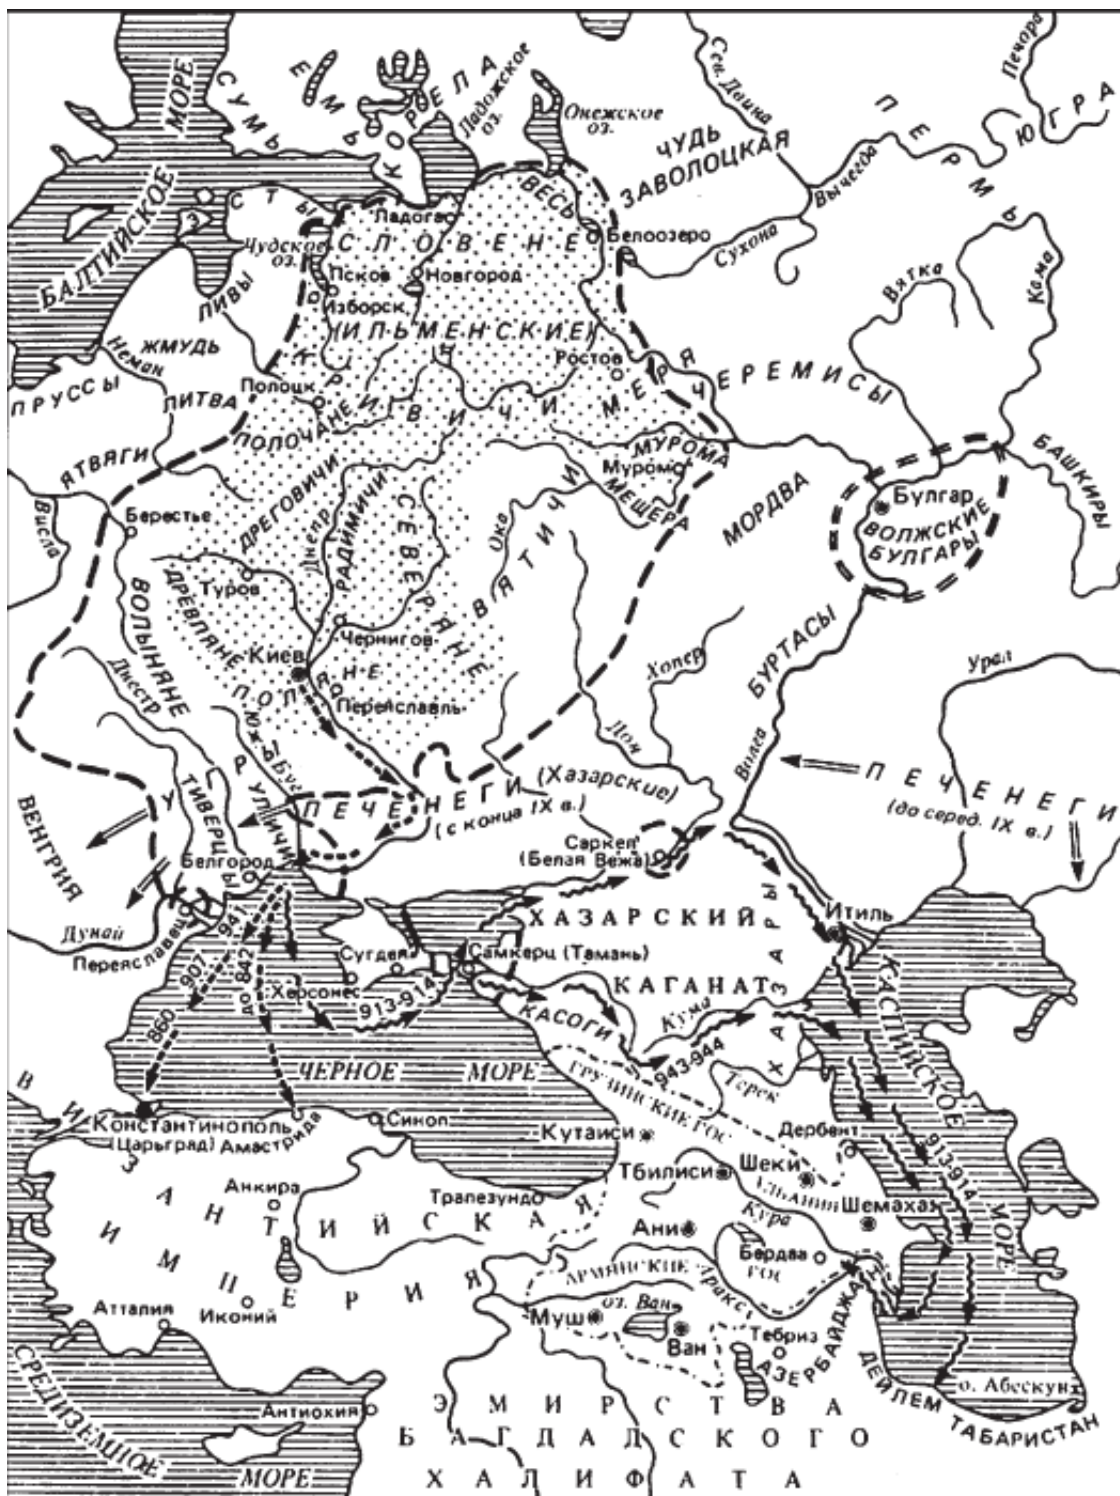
БАЛТИЙСКОЕ МОРЕ
СУМЬ
ЕМЬ
КОРЕЛА
Ладожское оз.
Онежское оз.
Сев. Двина
Печора
ПЕРМЬ
ЮГРА
ЧУДЬ ЗАВОЛОЦКАЯ
Вычегда
Сухона
ВЕСЬ
ЭСТЫ
Ладога
Чудское оз.
СЛОВЕНЕ
Белоозеро
Псков
Новгород
Изборск
ИЛЬМЕНСКИЕ
ЛИВЫ
Вятка
Кама
ЖМУДЬ
Неман
Ростов
МЕРЯ
ПРУССЫ
Полоцк
КРИВИЧИ
ЧЕРЕМИСЫ
ЛИТВА
ПОЛОЧАНЕ
МУРОМА
Муром
ЯТВЯГИ
ДРЕГОВИЧИ
МЕЩЕРА
БАШКИРЫ
Булгар
ВОЛЖСКИЕ БУЛГАРЫ
Берестье
РАДИМИЧИ
СЕВЕРЯНЕ
ВЯТИЧИ
Ока
МОРДВА
Висла
Днепр
ВОЛЫНЯНЕ
Туров
ДРЕВЛЯНЕ
Чернигов
Киев
ПОЛЯНЕ
Хопер
БУРТАСЫ
Урал
Днестр
Переяславль
Дон
Волга
УЛИЧИ
Юж. Буг
ТИВЕРЦЫ
ПЕЧЕНЕГИ (Хазарские) (с конца IX в.)
ПЕЧЕНЕГИ (до серед. IX в.)
ВЕНГРИЯ
Белгород
Саркел (Белая Вежа)
Дунай
Переяславец
941
907
860
до 842
ХАЗАРСКИЙ
Итиль
Сугдея
Самкерц (Тамань)
КАГАНАТ
ХАЗАРЫ
Херсонес
913-914
КАСОГИ
Кума
943-944
ЧЕРНОЕ МОРЕ
ГРУЗИНСКИЕ ГОС
Терек
КАСПИЙСКОЕ МОРЕ
В
Константинополь (Царьград)
Амастрида
Синоп
Кутаиси
Дербент
Шеки
Тбилиси
АЛБАНИЯ
Шемаха
913-914
ВИЗАНТИЙСКАЯ ИМПЕРИЯ
Анкира
Трапезунд
Ани
Кура
Бердаа
ГОС
АРМЯНСКИЕ
Аракс
Аттапия
Иконий
Муш
оз. Ван
Ван
Тебриз
АЗЕРБАЙДЖАН
ДЕЙЛЕМ
о. Абескун
ТАБАРИСТАН
Антиохия
ЭМИРСТВА БАГДАДСКОГО ХАЛИФАТА
СРЕДИЗЕМНОЕ МОРЕ